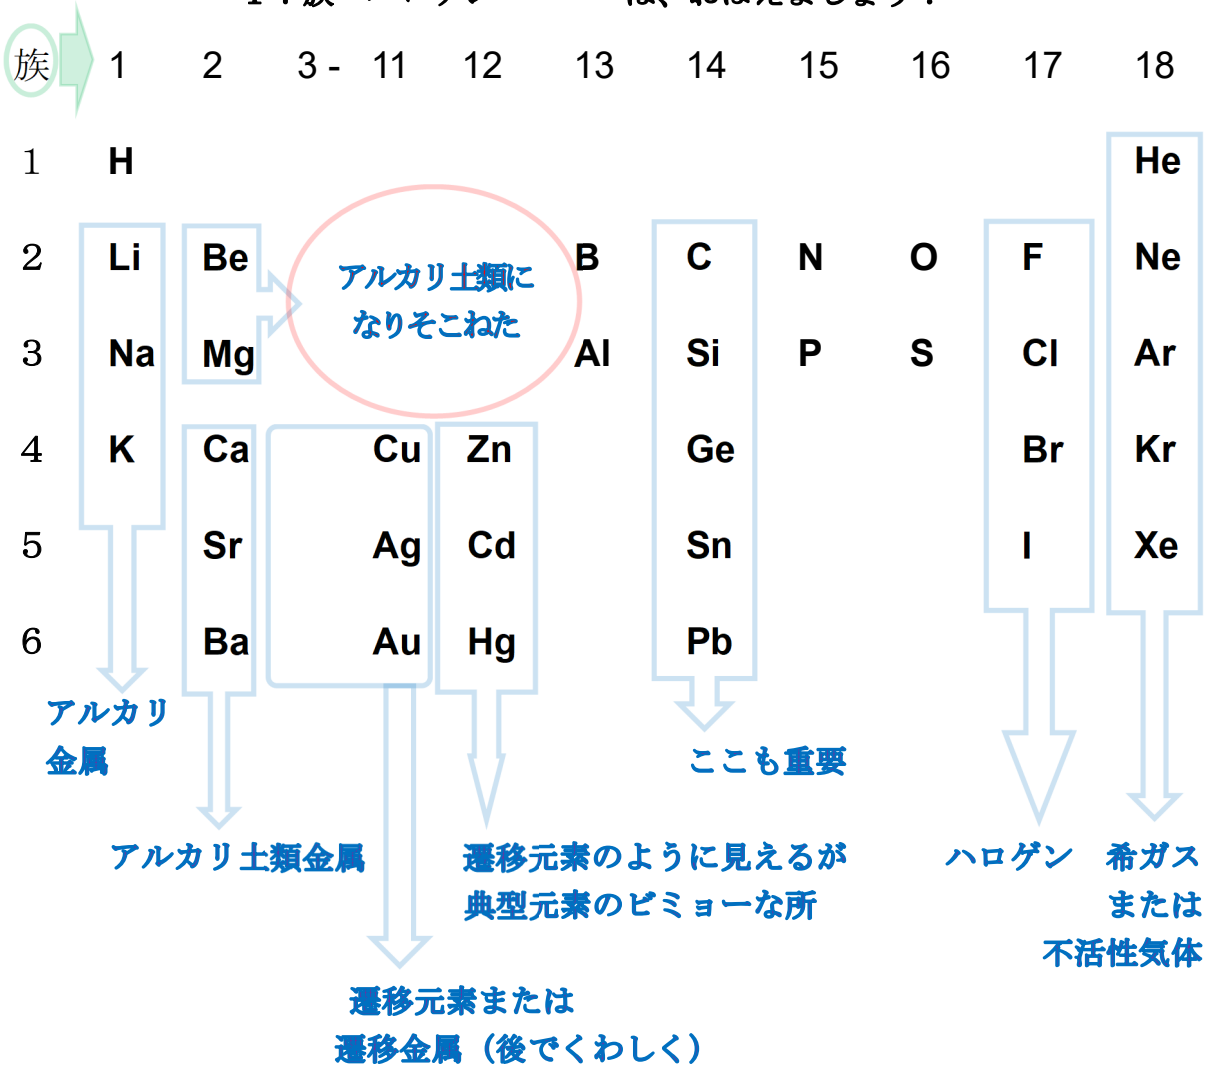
族 1 2 3 - 11 12 13 14 15 16 17 18

| | 1 | 2 | 3 - 11 | 12 | 13 | 14 | 15 | 16 | 17 | 18 |
|---|---|---|---|---|---|---|---|---|---|---|
| 1 | H | | | | | | | | | He |
| 2 | Li | Be | | | B | C | N | O | F | Ne |
| 3 | Na | Mg | | | Al | Si | P | S | Cl | Ar |
| 4 | K | Ca | Cu | Zn | | Ge | | | Br | Kr |
| 5 | | Sr | Ag | Cd | | Sn | | | I | Xe |
| 6 | | Ba | Au | Hg | | Pb | | | | |

アルカリ土類になりそこねた

アルカリ金属

アルカリ土類金属

遷移元素または遷移金属（後でくわしく）

遷移元素のように見えるが典型元素のビミョーな所

ここも重要

ハロゲン

希ガスまたは不活性気体